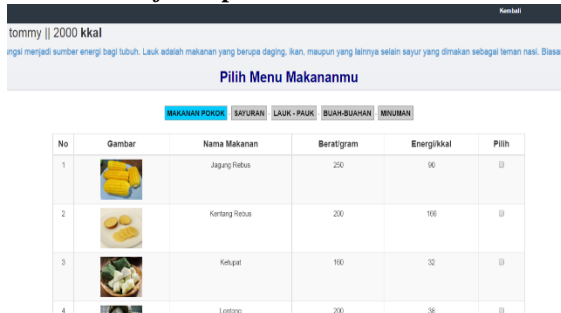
Kembali

tommy || 2000 kkal

ngsi menjadi sumber energi bagi tubuh. Lauk adalah makanan yang berupa daging, ikan, maupun yang lainnya selain sayur yang dimakan sebagai teman nasi. Biasa

Pilih Menu Makananmu

MAKANAN POKOK SAYURAN LAUK - PAUK BUAH-BUAHAN MINUMAN

| No | Gambar | Nama Makanan | Berat/gram | Energi/kkal | Pilih |
|---|---|---|---|---|---|
| 1 | | Jagung Rebus | 250 | 90 | |
| 2 | | Kentang Rebus | 200 | 166 | |
| 3 | | Ketupat | 160 | 32 | |
| 4 | | Lontong | 200 | 38 | |